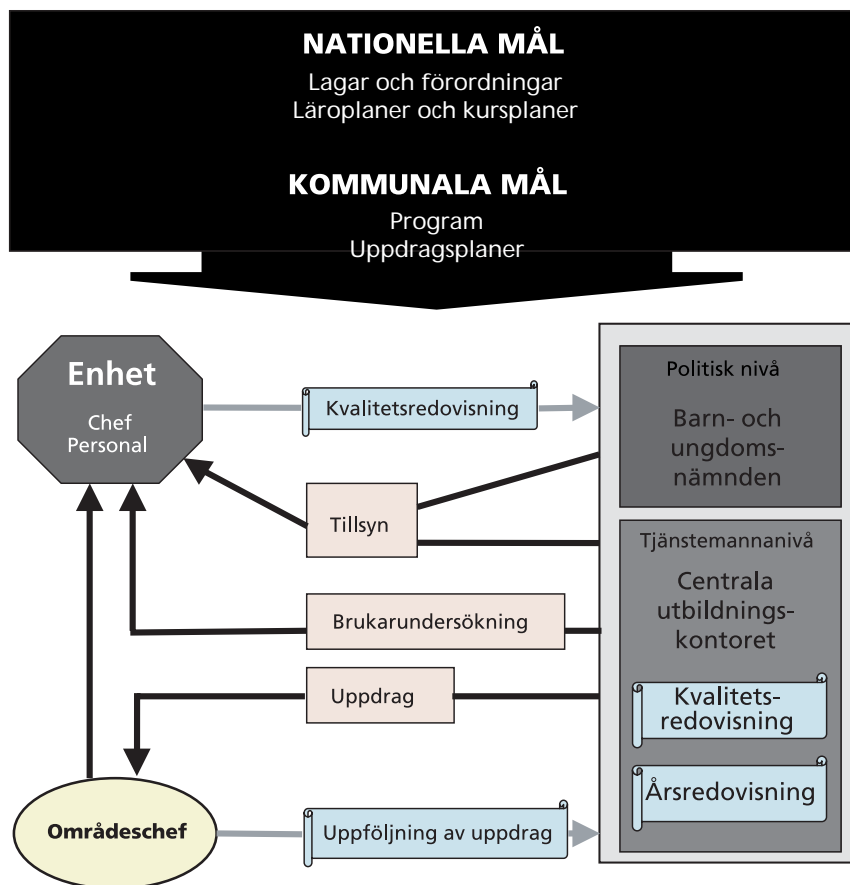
NATIONELLA MÅL
Lagar och förordningar
Läroplaner och kursplaner

KOMMUNALA MÅL
Program
Uppdragsplaner

Enhet
Chef
Personal

Kvalitetsredovisning

Politisk nivå
Barn- och ungdomsnämnden

Tillsyn

Tjänstemannanivå
Centrala utbildningskontoret

Brukarundersökning

Uppdrag

Kvalitetsredovisning

Årsredovisning

Områdeschef

Uppföljning av uppdrag